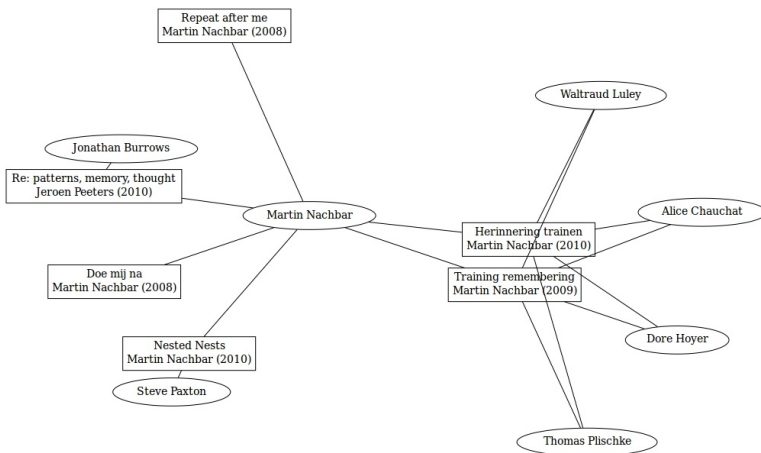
Repeat after me
Martin Nachbar (2008)

Jonathan Burrows

Re: patterns, memory, thought
Jeroen Peeters (2010)

Martin Nachbar

Waltraud Luley

Alice Chauchat

Herinnering trainen
Martin Nachbar (2010)

Training remembering
Martin Nachbar (2009)

Doe mij na
Martin Nachbar (2008)

Dore Hoyer

Nested Nests
Martin Nachbar (2010)

Steve Paxton

Thomas Plischke